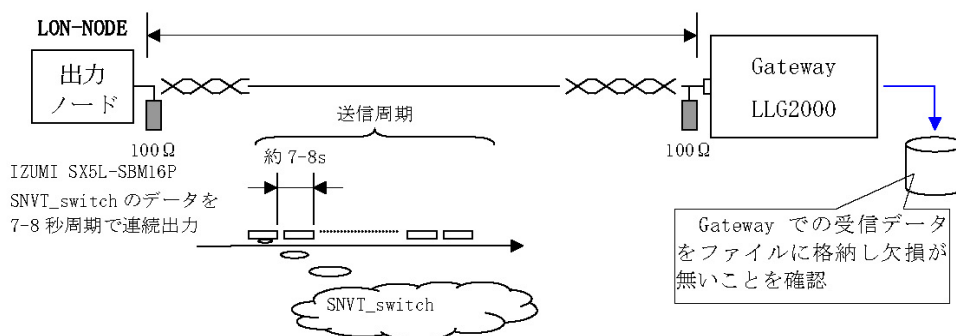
LON-NODE

出力
ノード

Gateway
LLG2000

送信周期

100Ω

100Ω

IZUMI SX5L-SBM16P

約 7-8s

SNVT_switch のデータを
7-8 秒周期で連続出力

Gateway での受信データをファイルに格納し欠損が無いことを確認

SNVT_switch